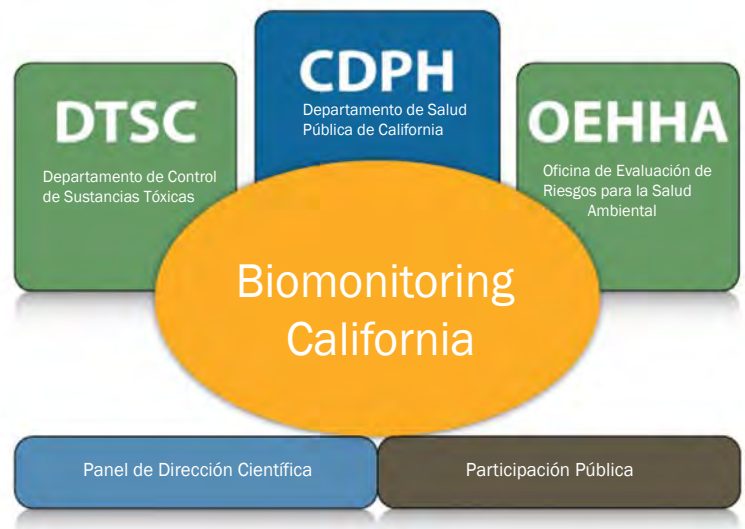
CDPH
Departamento de Salud Pública de California

DTSC
Departamento de Control de Sustancias Tóxicas

OEHHA
Oficina de Evaluación de Riesgos para la Salud Ambiental

Biomonitoring California

Panel de Dirección Científica

Participación Pública